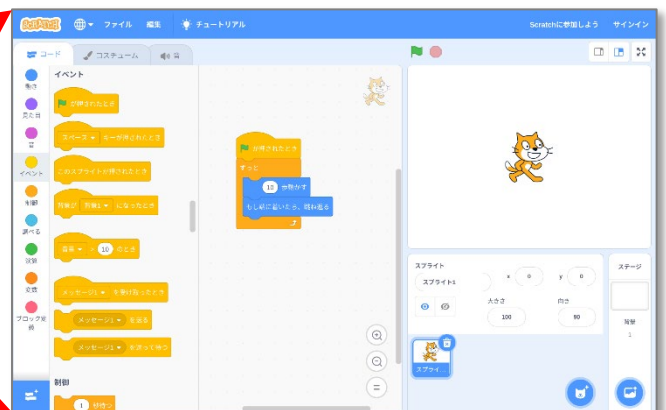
SCRATCH ファイル 編集 チュートリアル Scratchに参加しよう サインイン

コード コスチューム 音

動き
見た目
音
イベント
制御
調べる
演算
変数
ブロック定義

イベント

が押されたとき
スペース ▼ キーが押されたとき
このスプライトが押されたとき
背景が 背景1 ▼ になったとき
音量 ▼ > 10 のとき
メッセージ1 ▼ を受け取ったとき
メッセージ1 ▼ を送る
メッセージ1 ▼ を送って待つ

制御
1 秒待つ

が押されたとき
ずっと
10 歩動かす
もし端に着いたら、跳ね返る

スプライト スプライト1 x 0 y 0
大きさ 100 向き 90
ステージ
背景
1
スプライ...